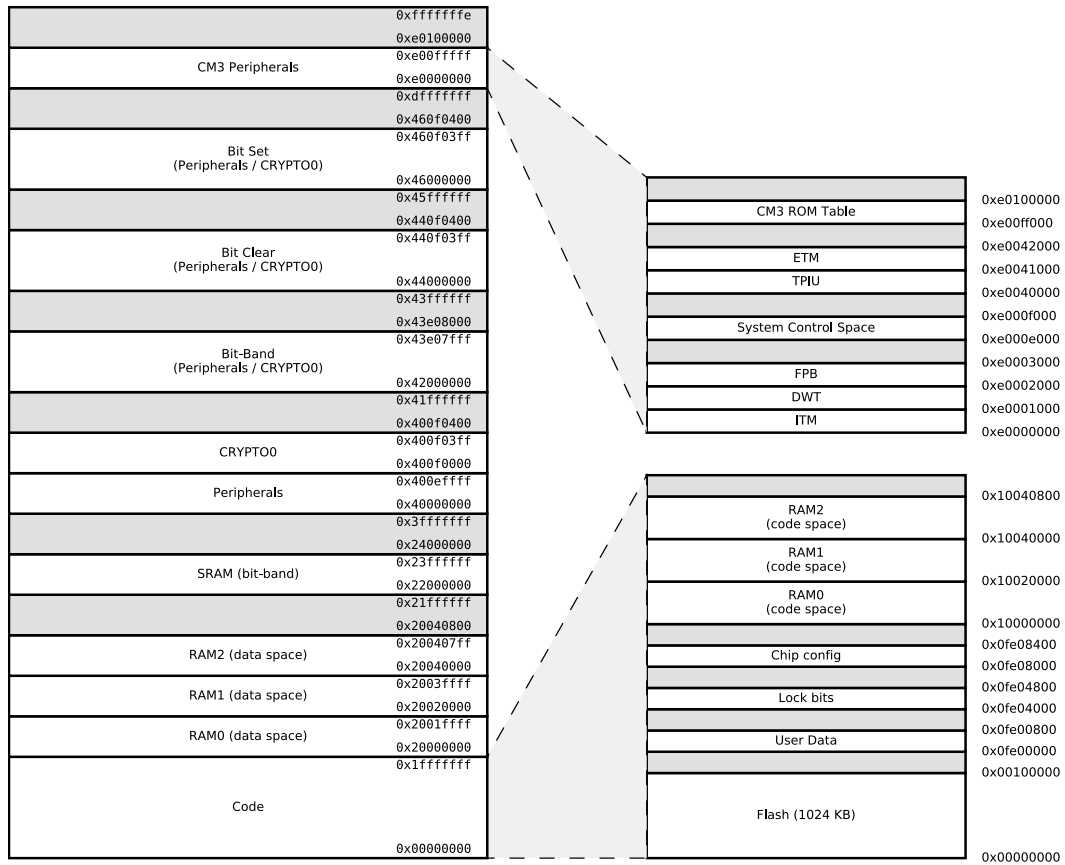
0xfffffffe
0xe0100000
CM3 Peripherals
0xe00fffff
0xe0000000
0xdfffffff
0x460f0400
Bit Set (Peripherals / CRYPTO0)
0x460f03ff
0x46000000
0x45ffffff
0x440f0400
Bit Clear (Peripherals / CRYPTO0)
0x440f03ff
0x44000000
0x43ffffff
0x43e08000
Bit-Band (Peripherals / CRYPTO0)
0x43e07fff
0x42000000
0x41ffffff
0x400f0400
CRYPTO0
0x400f03ff
0x400f0000
Peripherals
0x400effff
0x40000000
0x3fffffff
0x24000000
SRAM (bit-band)
0x23ffffff
0x22000000
0x21ffffff
0x20040800
RAM2 (data space)
0x200407ff
0x20040000
RAM1 (data space)
0x2003ffff
0x20020000
RAM0 (data space)
0x2001ffff
0x20000000
Code
0x1fffffff
0x00000000

0xe0100000
CM3 ROM Table
0xe00ff000
0xe0042000
ETM
0xe0041000
TPIU
0xe0040000
0xe000f000
System Control Space
0xe000e000
0xe0003000
FPB
0xe0002000
DWT
0xe0001000
ITM
0xe0000000

0x10040800
RAM2 (code space)
0x10040000
RAM1 (code space)
0x10020000
RAM0 (code space)
0x10000000
0x0fe08400
Chip config
0x0fe08000
0x0fe04800
Lock bits
0x0fe04000
0x0fe00800
User Data
0x0fe00000
0x00100000
Flash (1024 KB)
0x00000000